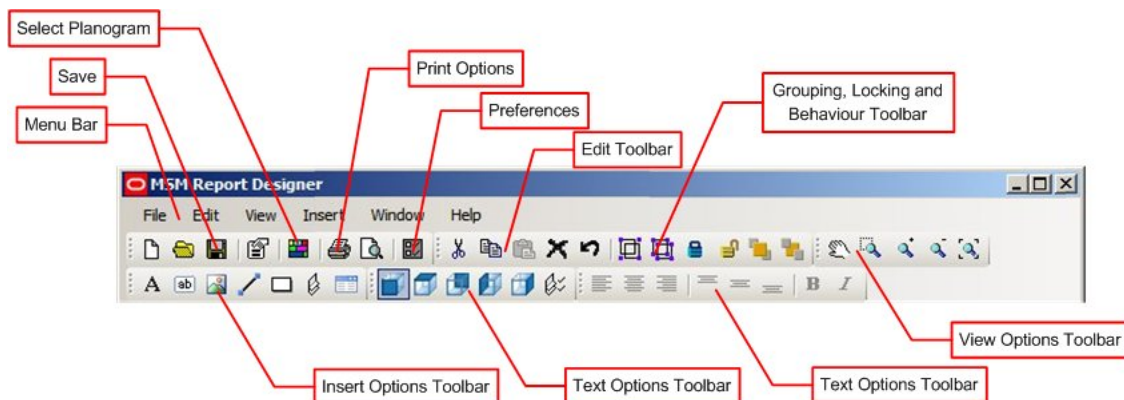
Select Planogram

Save

Print Options

Menu Bar

Preferences

Edit Toolbar

Grouping, Locking and Behaviour Toolbar

MSM Report Designer

File Edit View Insert Window Help

ab

B I

View Options Toolbar

Insert Options Toolbar

Text Options Toolbar

Text Options Toolbar